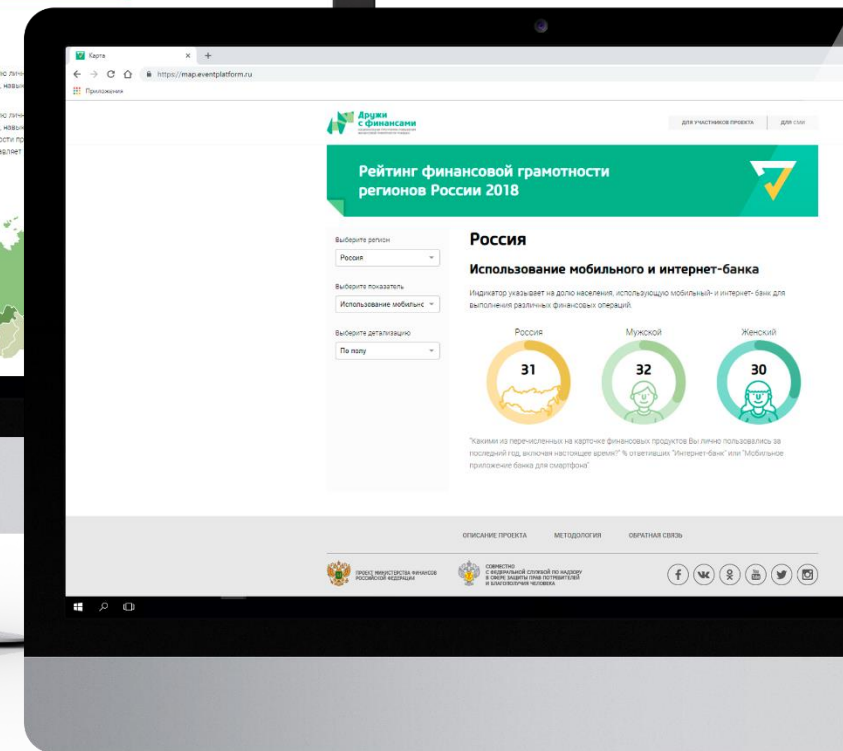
Карта
https://map.eventplatform.ru
Приложения

Дружи с финансами

ДЛЯ УЧАСТНИКОВ ПРОЕКТА | ДЛЯ СМИ

Рейтинг финансовой грамотности регионов России 2018

Выберите регион
Россия

Выберите показатель
Использование мобильнс

Выберите детализацию
По полу

Россия

Использование мобильного и интернет-банка

Индикатор указывает на долю населения, использующую мобильный- и интернет- банк для выполнения различных финансовых операций.

Россия
31
Мужской
32
Женский
30

"Какими из перечисленных на карточке финансовых продуктов Вы лично пользовались за последний год, включая настоящее время?" % ответивших "Интернет-банк" или "Мобильное приложение банка для смартфона"

ОПИСАНИЕ ПРОЕКТА
МЕТОДОЛОГИЯ
ОБРАТНАЯ СВЯЗЬ

ПРОЕКТ МИНИСТЕРСТВА ФИНАНСОВ РОССИЙСКОЙ ФЕДЕРАЦИИ

СОВМЕСТНО С ФЕДЕРАЛЬНОЙ СЛУЖБОЙ ПО НАДЗОРУ В СФЕРЕ ЗАЩИТЫ ПРАВ ПОТРЕБИТЕЛЕЙ И БЛАГОПОЛУЧИЯ ЧЕЛОВЕКА